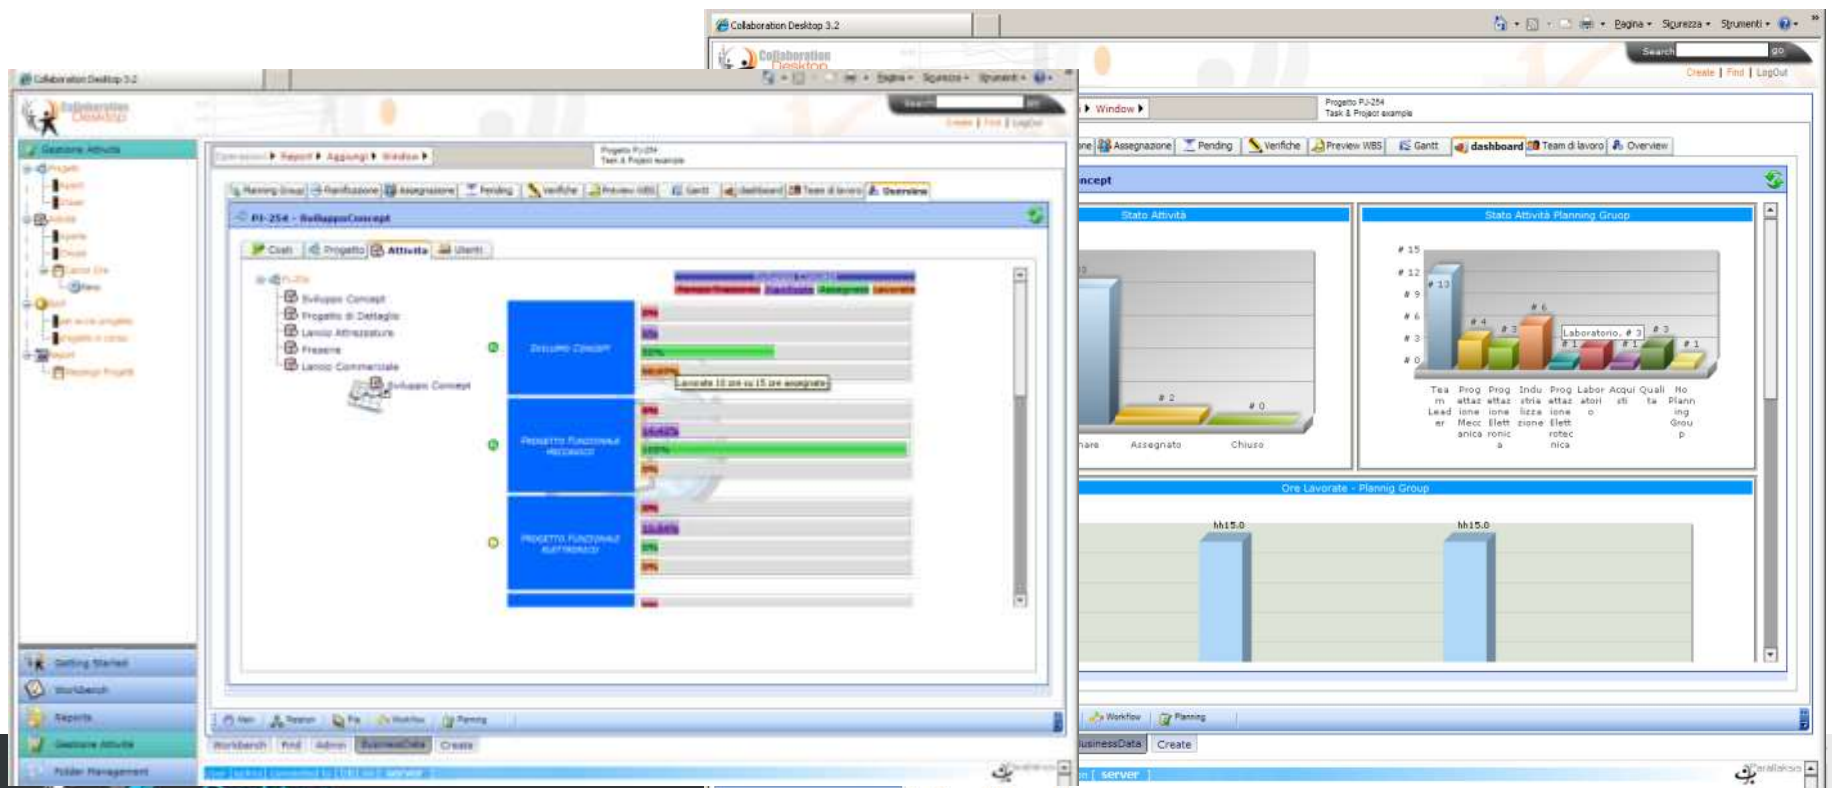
Collaboration Desktop 3.2

Pagina • Sicurezza • Strumenti •

Search go
Create | Find | LogOut

Window ▸

Progetto PJ-254
Task & Project example

Assegnazione | Pending | Verifiche | Preview WBS | Gantt | dashboard | Team di lavoro | Overview

ncept

Stato Attività

# 2
# 0
Assegnato
Chiuso

Stato Attività Planning Group

# 15
# 12
# 9
# 6
# 3
# 0
# 13
# 4
# 3
# 6
Laboratorio, # 3
# 3
# 1
# 1
# 1

Team Leader | Progettazione Meccanica | Progettazione Elettronica | Industrializzazione | Progettazione Elettrotecnica | Laboratori | Acquisti | Qualita | No Planning Group

Ore Lavorate - Plannig Group

hh15.0
hh15.0

Workflow | Planning

usinessData | Create

server

Collaboration Desktop 3.2

Gestione Attività

Getting Started
Workbench
Reports
Gestione Attività
Folder Management

Report ▸ Aggiungi ▸ Window ▸

Progetto PJ-254
Task & Project example

Planning Group | Pianificazione | Assegnazione | Pending | Verifiche | Preview WBS | Gantt | dashboard | Team di lavoro | Overview

PJ-254 - SviluppoConcept

Costi | Progetto | Attività | Utenti

Sviluppo Concept
Progetto di Dettaglio
Lancio Attrezzature
Fresatura
Lancio Commerciale
Sviluppo Concept

SVILUPPO CONCEPT
PROGETTO FUNZIONALE MECCANICO
PROGETTO FUNZIONALE ELETTRONICO

Lavorate 10 ore su 15 ore assegnate

Workbench | Find | Admin | BusinessData | Create

server